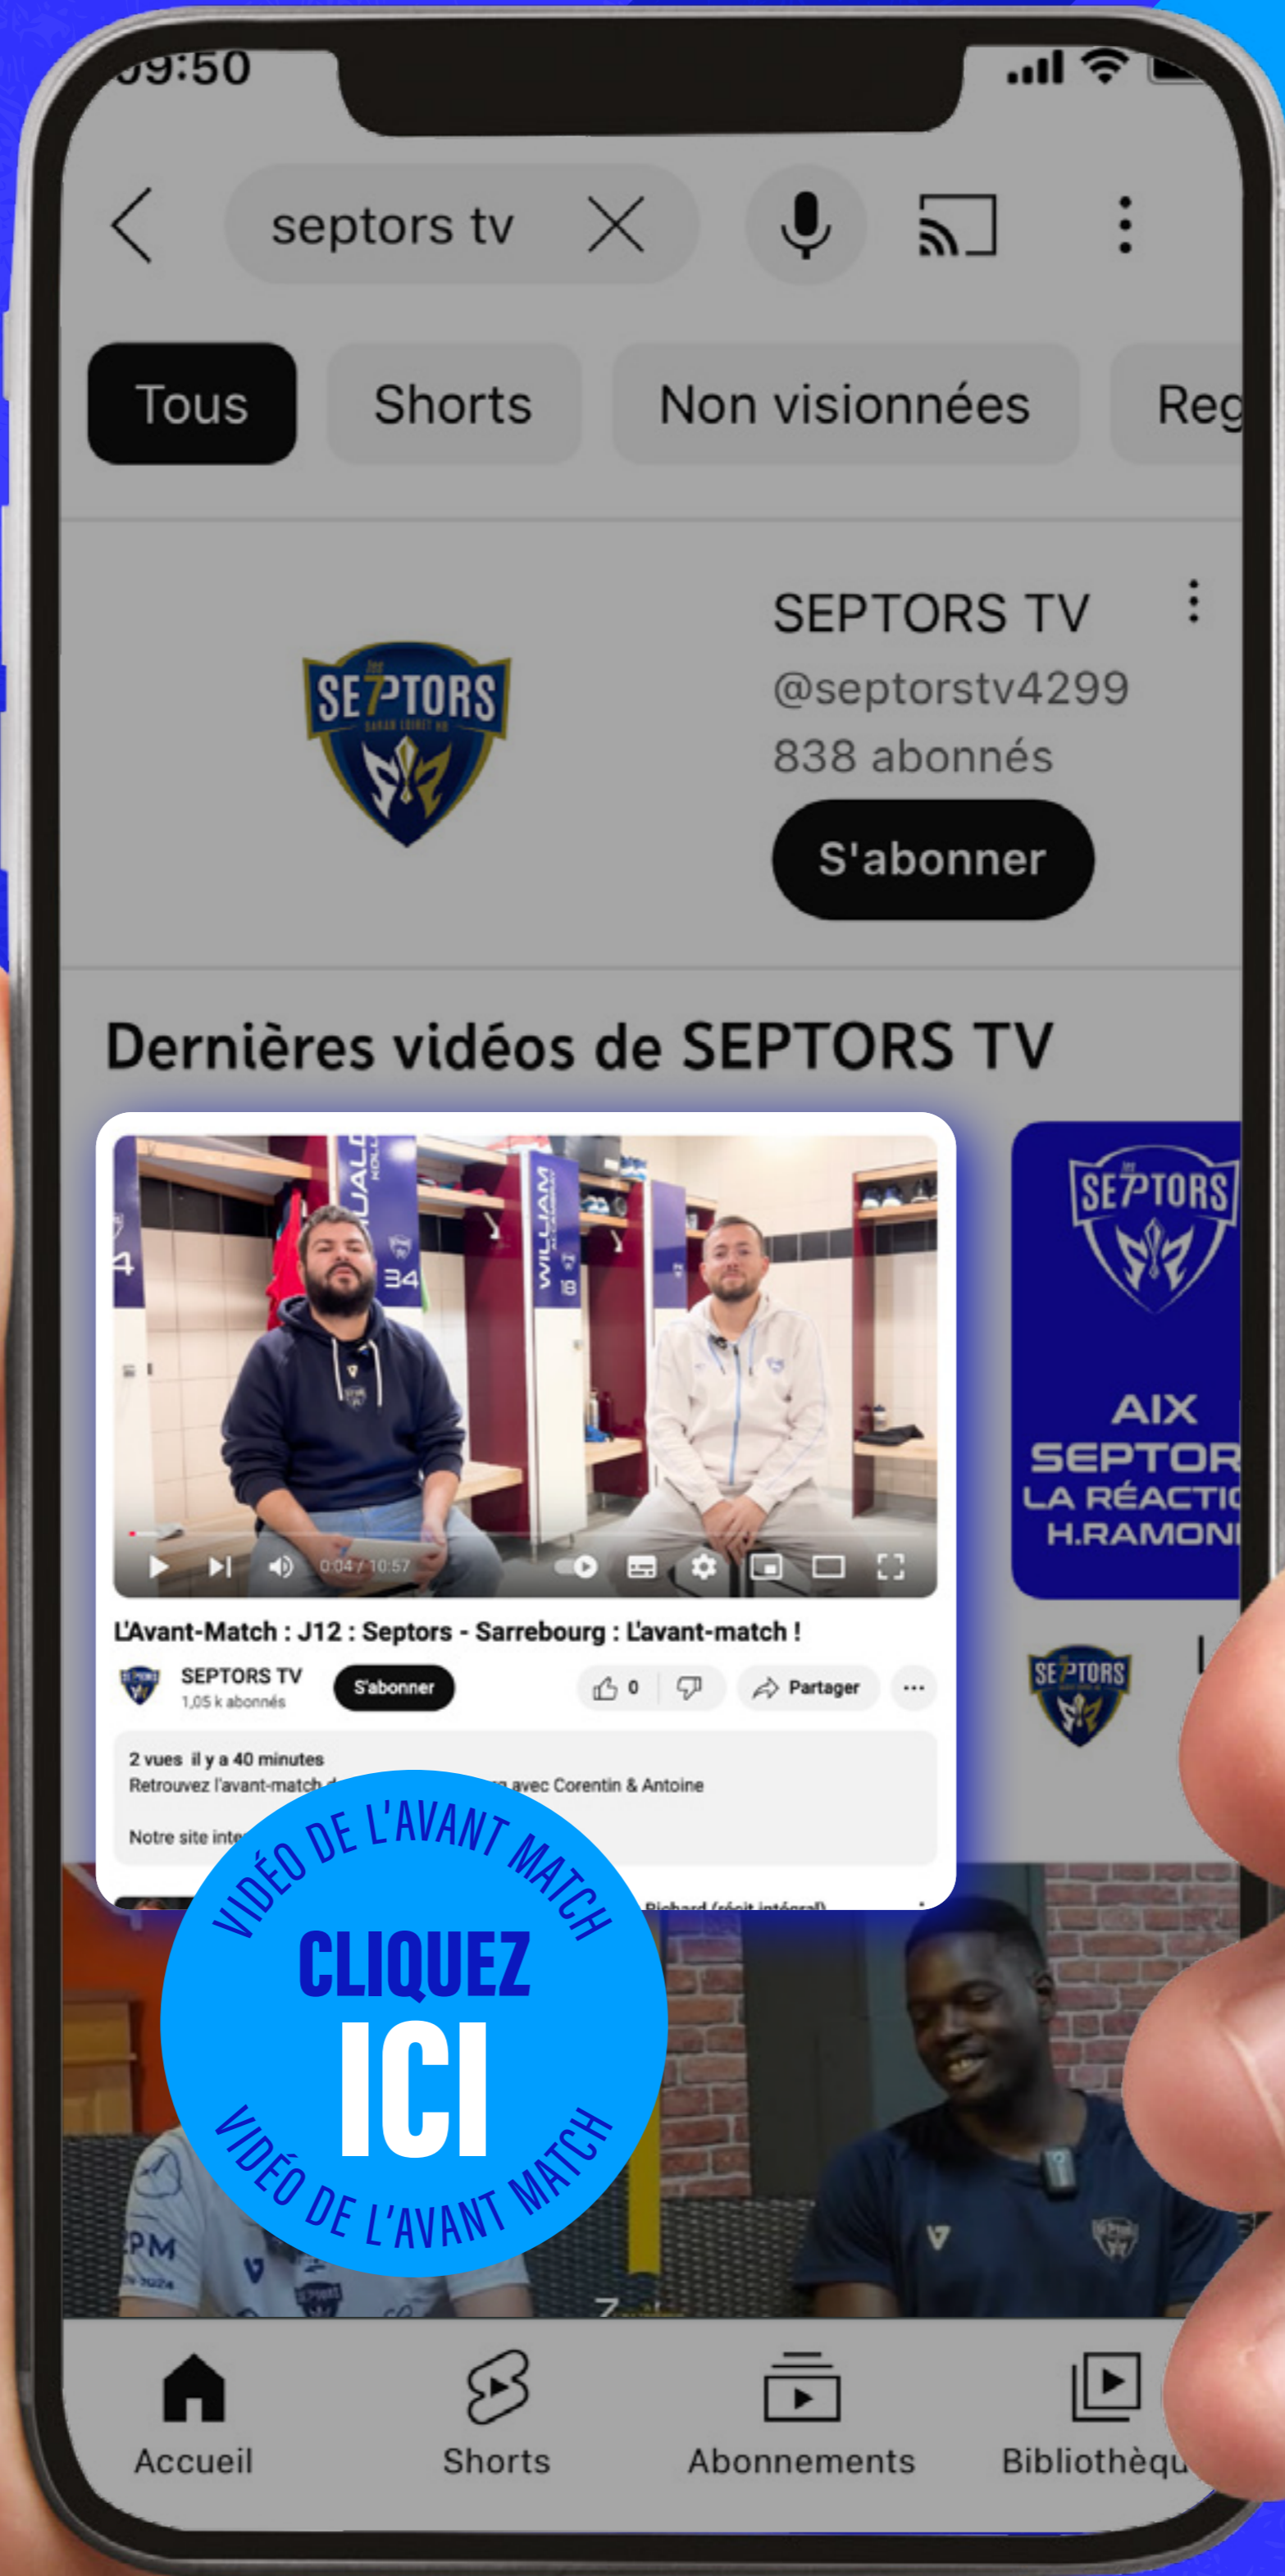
09:50

septors tv

Tous
Shorts
Non visionnées
Reg

SE7TORS
SARAN LOIRET HB

SEPTORS TV
@septorstv4299
838 abonnés
S'abonner

Dernières vidéos de SEPTORS TV

QUALD
WILLIAM
34
18

0:04 / 10:57

L'Avant-Match : J12 : Septors - Sarrebourg : L'avant-match !
SEPTORS TV
1,05 k abonnés
S'abonner
0
Partager

2 vues il y a 40 minutes
Retrouvez l'avant-match d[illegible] avec Corentin & Antoine
Notre site inte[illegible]

SE7TORS
AIX
SEPTOR
LA RÉACTI
H.RAMONI

SE7TORS

Richard (récit intégral)

VIDÉO DE L'AVANT MATCH
CLIQUEZ
ICI
VIDÉO DE L'AVANT MATCH

Accueil
Shorts
Abonnements
Bibliothèqu